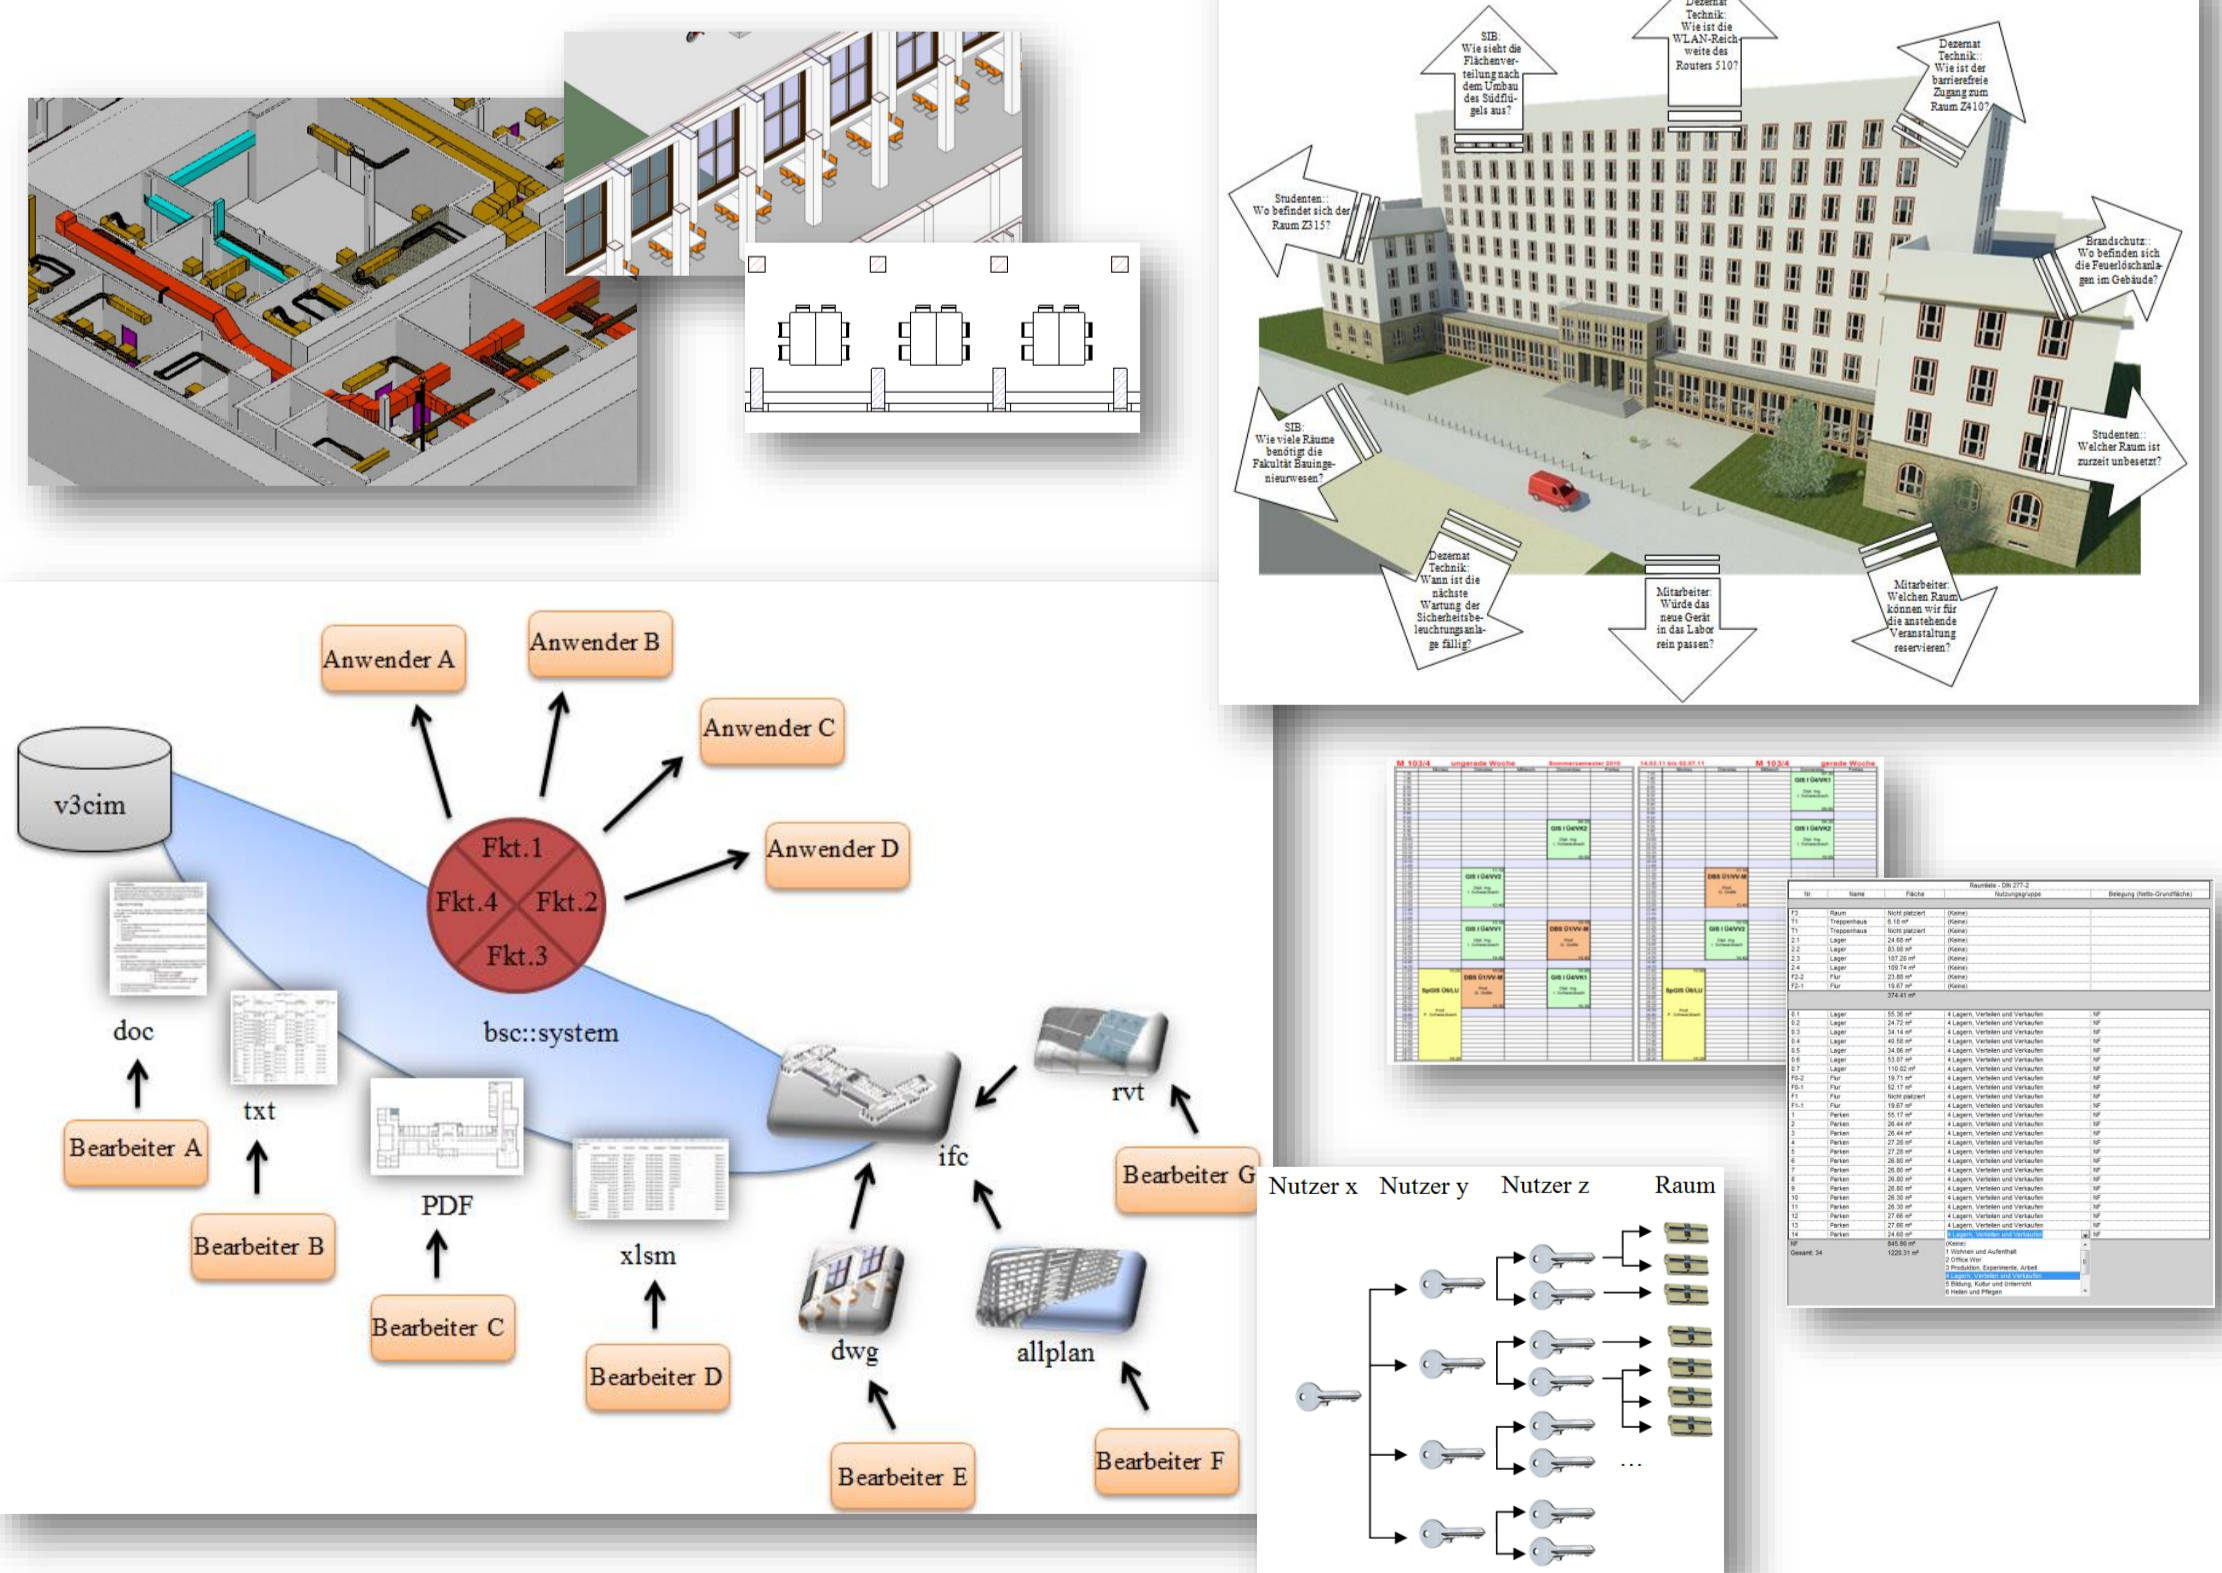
SIB: Wie sieht die Flächenverteilung nach dem Umbau des Südflügels aus?

Dezernat Technik: Wie ist die WLAN-Reichweite des Routers 510?

Dezernat Technik: Wie ist der barrierefreie Zugang zum Raum Z410?

Studenten: Wo befindet sich der Raum Z315?

Brandschutz: Wo befinden sich die Feuerlöschanlagen im Gebäude?

SIB: Wie viele Räume benötigt die Fakultät Bauingenieurwesen?

Studenten: Welcher Raum ist zurzeit unbesetzt?

Dezernat Technik: Wann ist die nächste Wartung der Sicherheitsbeleuchtungsanlage fällig?

Mitarbeiter: Würde das neue Gerät in das Labor rein passen?

Mitarbeiter: Welchen Raum können wir für die anstehende Veranstaltung reservieren?

Anwender A
Anwender B
Anwender C
Anwender D
v3cim
Fkt.1
Fkt.2
Fkt.3
Fkt.4
bsc::system
doc
txt
PDF
xlsm
ifc
rvt
dwg
allplan
Bearbeiter A
Bearbeiter B
Bearbeiter C
Bearbeiter D
Bearbeiter E
Bearbeiter F
Bearbeiter G

Nutzer x Nutzer y Nutzer z Raum
...